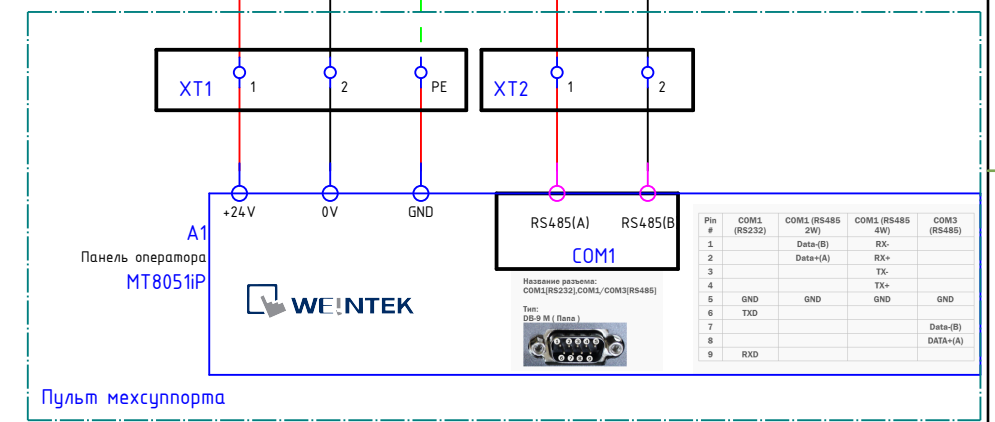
XT1 1 2 PE

XT2 1 2

+24V 0V GND

RS485(A) RS485(B

COM1

A1
Панель оператора
MT8051iP

WEINTEK

Название разъема:
COM1(RS232),COM1/COM3(RS485)

Тип:
DB-9 M ( Папа )

| Pin # | COM1 (RS232) | COM1 (RS485 2W) | COM1 (RS485 4W) | COM3 (RS485) |
|---|---|---|---|---|
| 1 | | Data-(B) | RX- | |
| 2 | | Data+(A) | RX+ | |
| 3 | | | TX- | |
| 4 | | | TX+ | |
| 5 | GND | GND | GND | GND |
| 6 | TXD | | | |
| 7 | | | | Data-(B) |
| 8 | | | | DATA+(A) |
| 9 | RXD | | | |

Пульт мехсуппорта